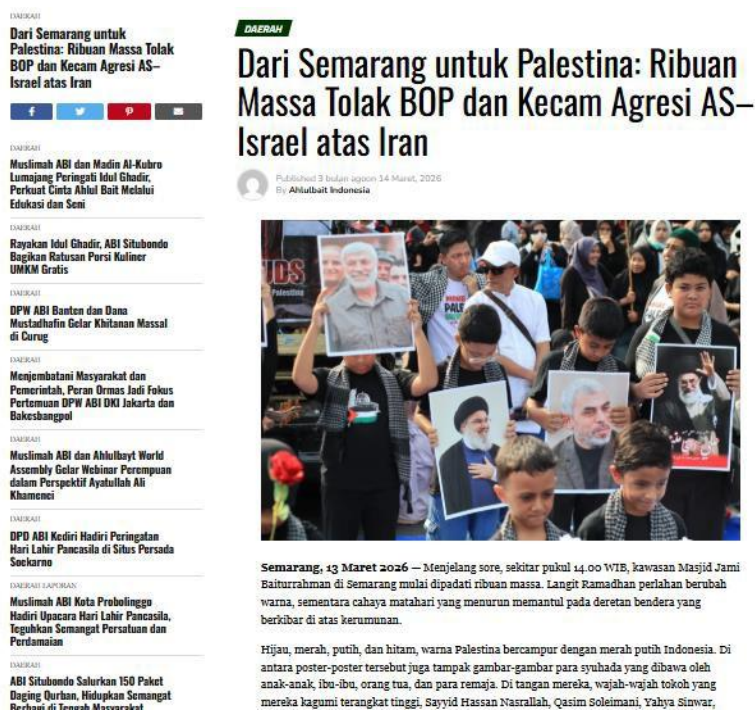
DAERAH

Dari Semarang untuk Palestina: Ribuan Massa Tolak BOP dan Kecam Agresi AS–Israel atas Iran

DAERAH

Muslimah ABI dan Madin Al-Kubro Lumajang Peringati Idul Ghadir, Perkuat Cinta Ahlul Bait Melalui Edukasi dan Seni

DAERAH

Rayakan Idul Ghadir, ABI Situbondo Bagikan Ratusan Porsi Kuliner UMKM Gratis

DAERAH

DPW ABI Banten dan Dana Mustadhafin Gelar Khitanan Massal di Curug

DAERAH

Menjembatani Masyarakat dan Pemerintah, Peran Ormas Jadi Fokus Pertemuan DPW ABI DKI Jakarta dan Bakesbangpol

DAERAH

Muslimah ABI dan Ahlulbayt World Assembly Gelar Webinar Perempuan dalam Perspektif Ayatullah Ali Khamenei

DAERAH

DPD ABI Kediri Hadiri Peringatan Hari Lahir Pancasila di Situs Persada Soekarno

DAERAH LAPORAN

Muslimah ABI Kota Probolinggo Hadiri Upacara Hari Lahir Pancasila, Teguhkan Semangat Persatuan dan Perdamaian

DAERAH

ABI Situbondo Salurkan 150 Paket Daging Qurban, Hidupkan Semangat Berbagi di Tengah Masyarakat

DAERAH

Dari Semarang untuk Palestina: Ribuan Massa Tolak BOP dan Kecam Agresi AS–Israel atas Iran

Published 3 bulan agoon 14 Maret, 2026
By Ahlulbait Indonesia

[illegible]DS
Palestina
PALESTINE

Semarang, 13 Maret 2026 — Menjelang sore, sekitar pukul 14.00 WIB, kawasan Masjid Jami Baiturrahman di Semarang mulai dipadati ribuan massa. Langit Ramadhan perlahan berubah warna, sementara cahaya matahari yang menurun memantul pada deretan bendera yang berkibar di atas kerumunan.

Hijau, merah, putih, dan hitam, warna Palestina bercampur dengan merah putih Indonesia. Di antara poster-poster tersebut juga tampak gambar-gambar para syuhada yang dibawa oleh anak-anak, ibu-ibu, orang tua, dan para remaja. Di tangan mereka, wajah-wajah tokoh yang mereka kagumi terangkat tinggi, Sayyid Hassan Nasrallah, Qasim Soleimani, Yahya Sinwar,